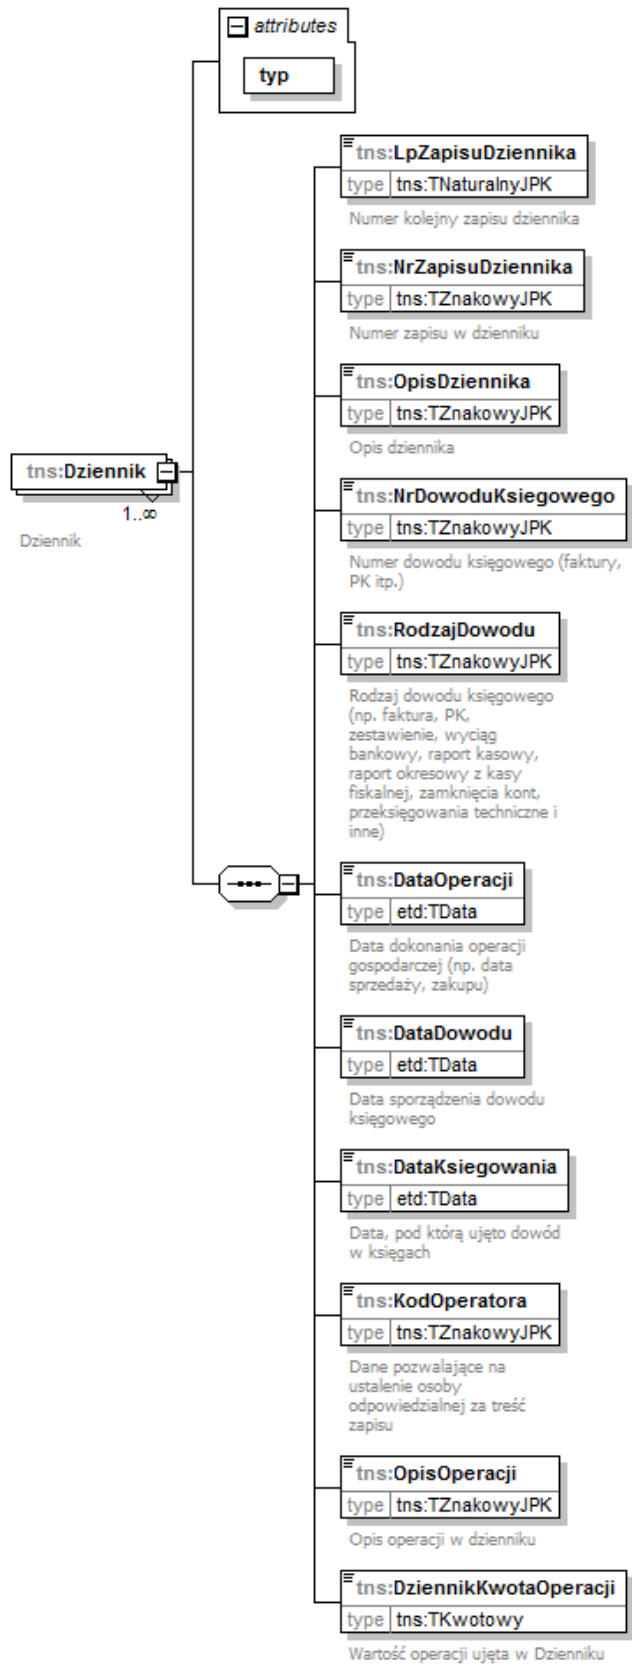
attributes

typ

tns:Dziennik

1..∞

Dziennik

tns:LpZapisuDziennika
type tns:TNaturalnyJPK
Numer kolejny zapisu dziennika

tns:NrZapisuDziennika
type tns:TZnakowyJPK
Numer zapisu w dzienniku

tns:OpisDziennika
type tns:TZnakowyJPK
Opis dziennika

tns:NrDowoduKsiegowego
type tns:TZnakowyJPK
Numer dowodu księgowego (faktury, PK itp.)

tns:RodzajDowodu
type tns:TZnakowyJPK
Rodzaj dowodu księgowego (np. faktura, PK, zestawienie, wyciąg bankowy, raport kasowy, raport okresowy z kasy fiskalnej, zamknięcia kont, przeksięgowania techniczne i inne)

tns:DataOperacji
type etd:TData
Data dokonania operacji gospodarczej (np. data sprzedaży, zakupu)

tns:DataDowodu
type etd:TData
Data sporządzenia dowodu księgowego

tns:DataKsiegowania
type etd:TData
Data, pod którą ujęto dowód w księgach

tns:KodOperatora
type tns:TZnakowyJPK
Dane pozwalające na ustalenie osoby odpowiedzialnej za treść zapisu

tns:OpisOperacji
type tns:TZnakowyJPK
Opis operacji w dzienniku

tns:DziennikKwotaOperacji
type tns:TKwotowy
Wartość operacji ujęta w Dzienniku